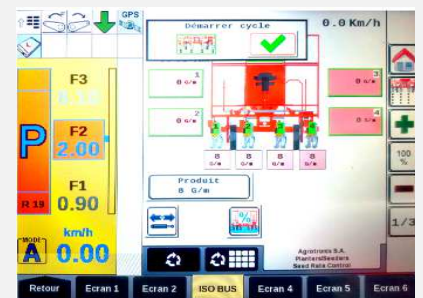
GPS
2

F3
0.10

P

F2
2.00

F1
R 19
0.90

MODE
A

km/h
0.00

Démarrer cycle

0.0 Km/h

1
0 G/m

2
0 G/m

3
0 G/m

4
0 G/m

0
G/m

0
G/m

0
G/m

0
G/m

Produit
0 G/m

Agrotronix S.A.
PlantersSeeders
Seed Rate Control

100
%

1/3

Retour
Ecran 1
Ecran 2
ISO BUS
Ecran 4
Ecran 5
Ecran 6